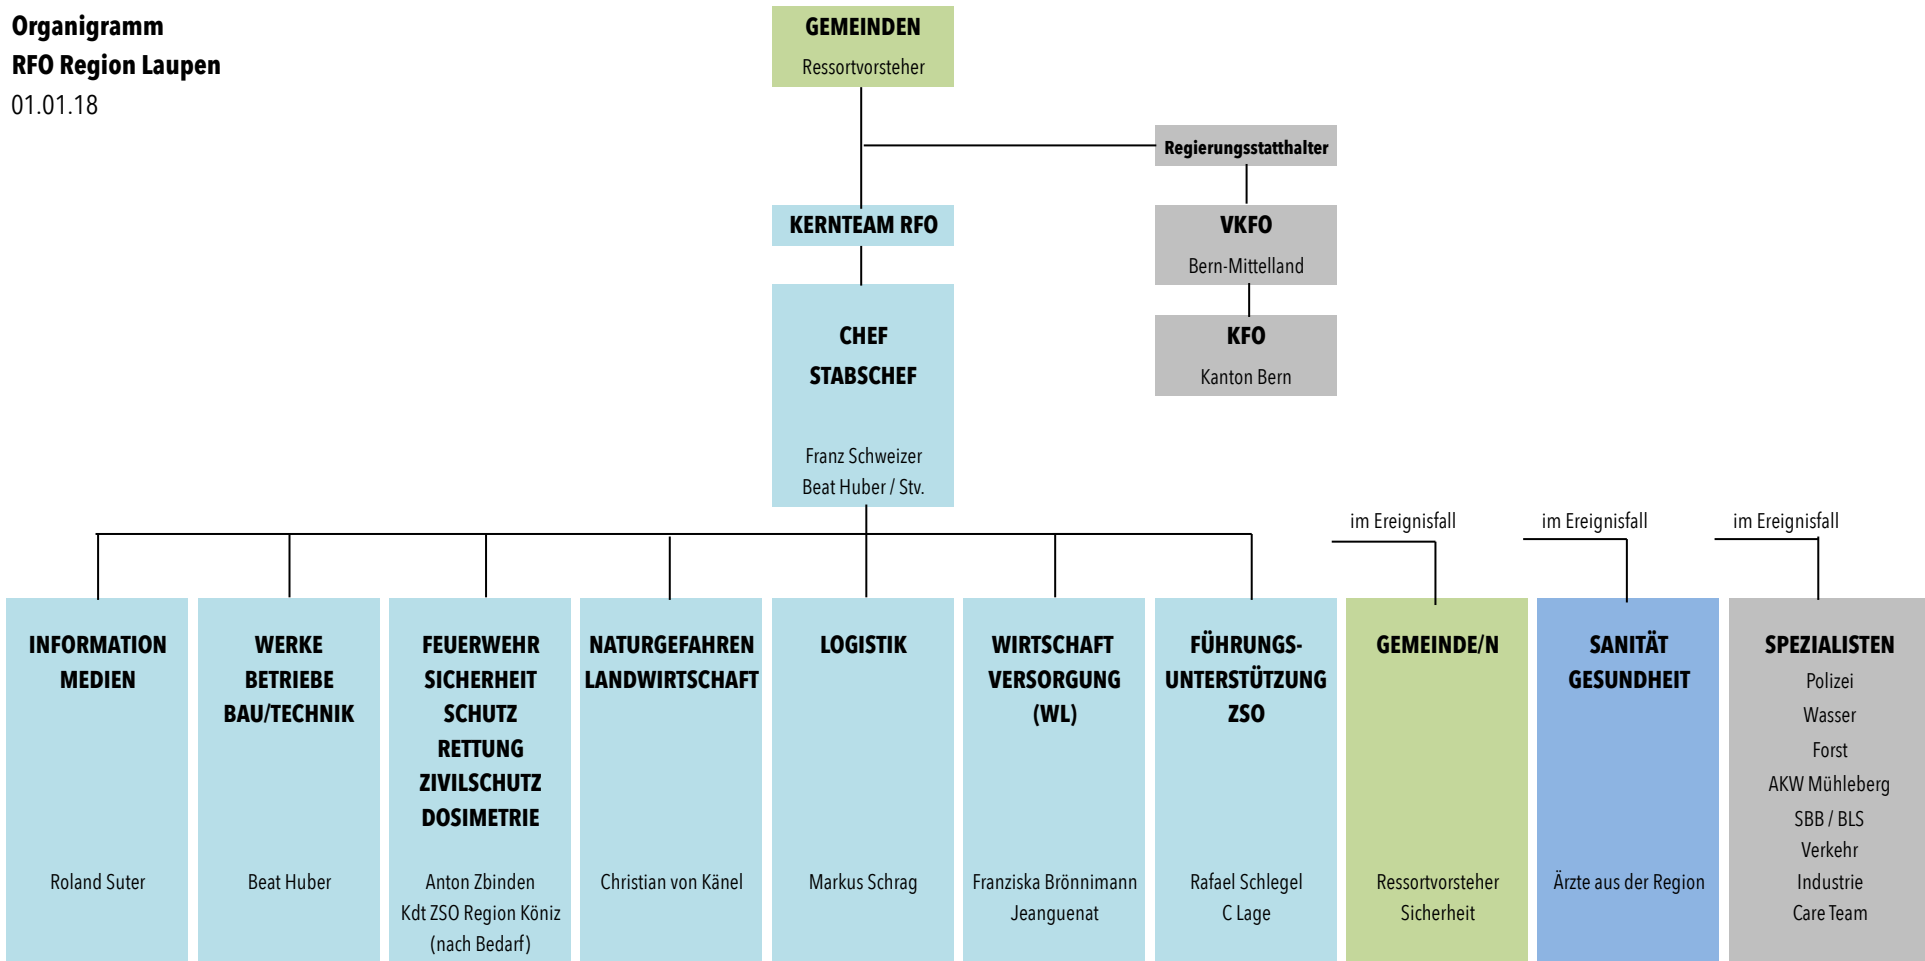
Organigramm
RFO Region Laupen
01.01.18

GEMEINDEN
Ressortvorsteher

Regierungsstatthalter

KERNTEAM RFO

VKFO
Bern-Mittelland

KFO
Kanton Bern

CHEF
STABSCHEF

Franz Schweizer
Beat Huber / Stv.

im Ereignisfall

im Ereignisfall

im Ereignisfall

INFORMATION
MEDIEN

Roland Suter

WERKE
BETRIEBE
BAU/TECHNIK

Beat Huber

FEUERWEHR
SICHERHEIT
SCHUTZ
RETTUNG
ZIVILSCHUTZ
DOSIMETRIE

Anton Zbinden
Kdt ZSO Region Köniz
(nach Bedarf)

NATURGEFAHREN
LANDWIRTSCHAFT

Christian von Känel

LOGISTIK

Markus Schrag

WIRTSCHAFT
VERSORGUNG
(WL)

Franziska Brönnimann
Jeanguenat

FÜHRUNGS-
UNTERSTÜTZUNG
ZSO

Rafael Schlegel
C Lage

GEMEINDE/N

Ressortvorsteher
Sicherheit

SANITÄT
GESUNDHEIT

Ärzte aus der Region

SPEZIALISTEN
Polizei
Wasser
Forst
AKW Mühleberg
SBB / BLS
Verkehr
Industrie
Care Team